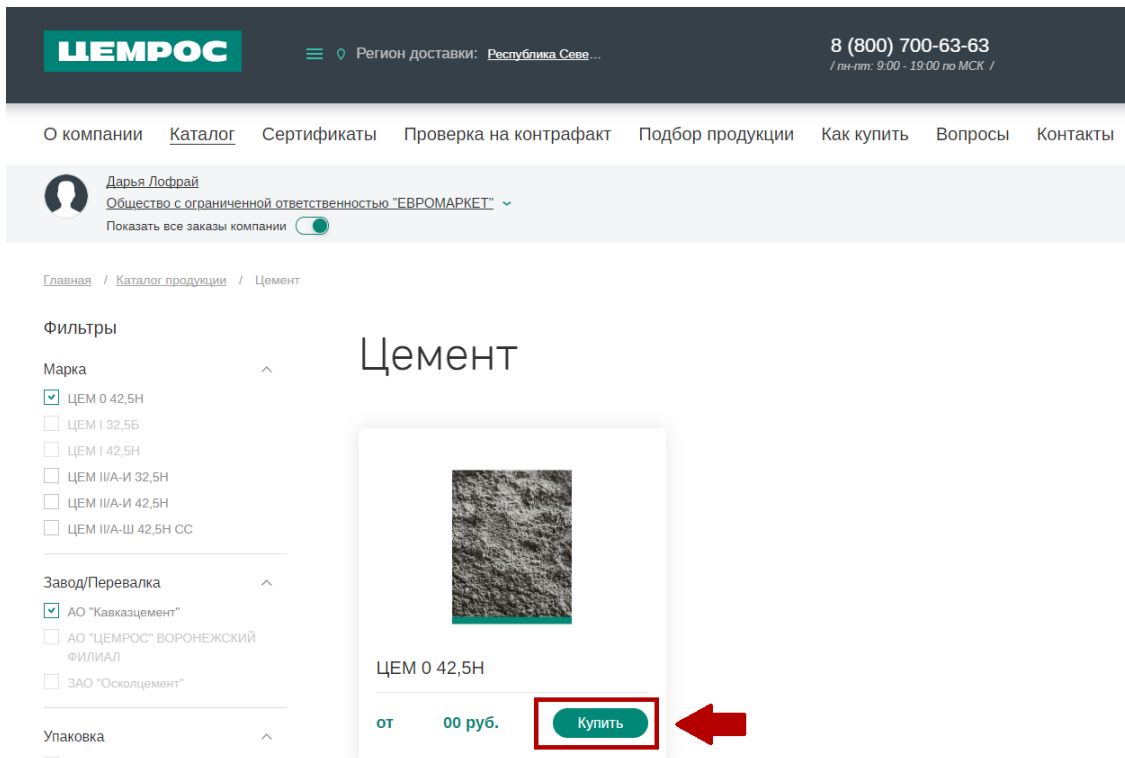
ЦЕМРОС

Регион доставки: Республика Севе...

8 (800) 700-63-63
/ пн-пт: 9:00 - 19:00 по МСК /

О компании Каталог Сертификаты Проверка на контрафакт Подбор продукции Как купить Вопросы Контакты

Дарья Лофрай
Общество с ограниченной ответственностью "ЕВРОМАРКЕТ"
Показать все заказы компании

Главная / Каталог продукции / Цемент

Фильтры

Марка
ЦЕМ 0 42,5Н
ЦЕМ I 32,5Б
ЦЕМ I 42,5Н
ЦЕМ II/А-И 32,5Н
ЦЕМ II/А-И 42,5Н
ЦЕМ II/А-Ш 42,5Н СС

Завод/Перевалка
АО "Кавказцемент"
АО "ЦЕМРОС" ВОРОНЕЖСКИЙ ФИЛИАЛ
ЗАО "Осколцемент"

Упаковка

Цемент

ЦЕМ 0 42,5Н

от 00 руб.

Купить